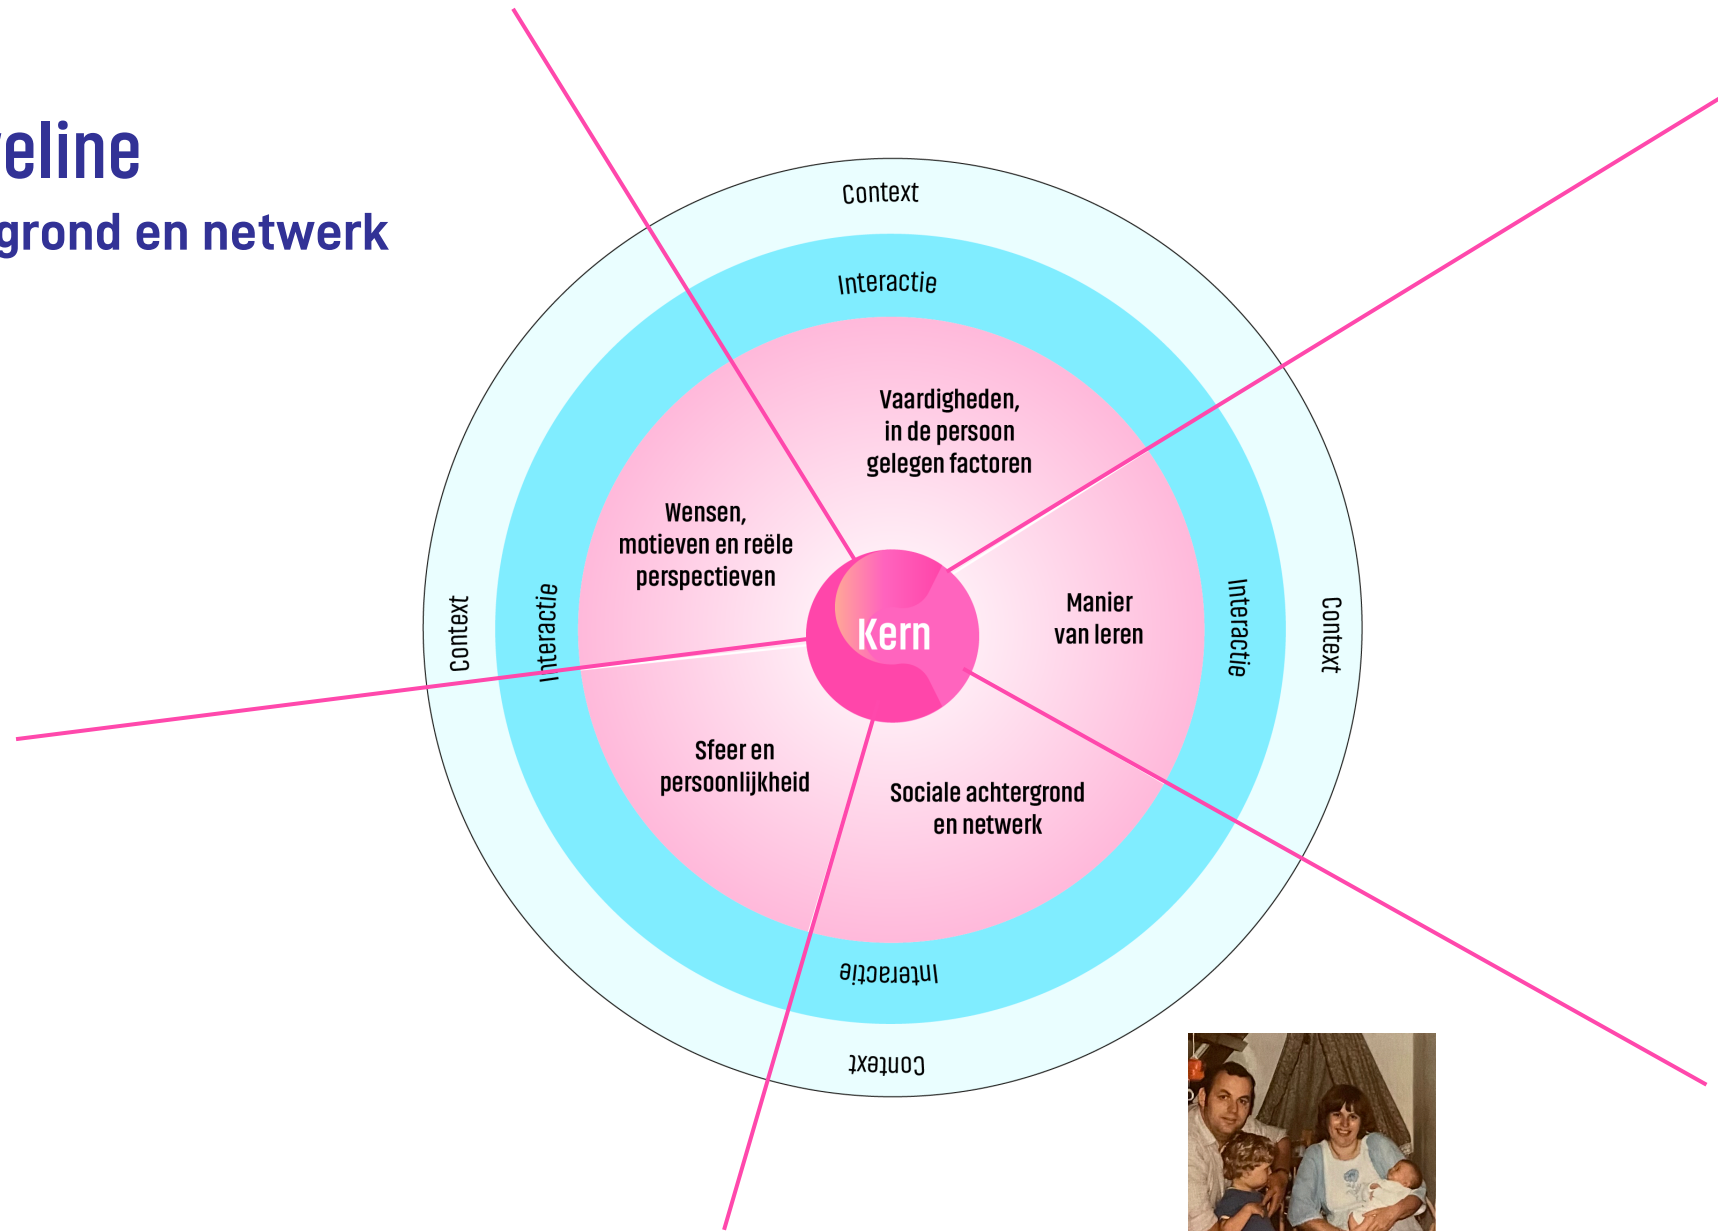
eline
grond en netwerk

Context

Interactie

Vaardigheden, in de persoon gelegen factoren

Wensen, motieven en reële perspectieven

Kern

Manier van leren

Sfeer en persoonlijkheid

Sociale achtergrond en netwerk

Context

Interactie

Interactie

Context

Interactie

Context